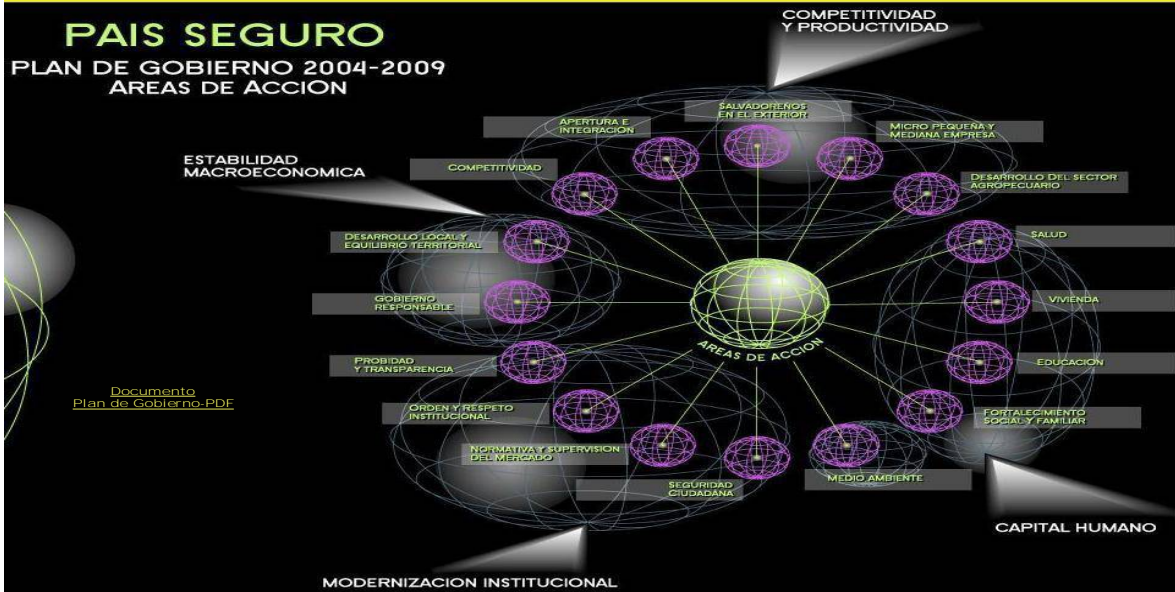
PAIS SEGURO
PLAN DE GOBIERNO 2004-2009
AREAS DE ACCION

COMPETITIVIDAD Y PRODUCTIVIDAD

ESTABILIDAD MACROECONOMICA

SALVADOREÑOS EN EL EXTERIOR

APERTURA E INTEGRACION

MICRO PEQUEÑA Y MEDIANA EMPRESA

COMPETITIVIDAD

DESARROLLO DEL SECTOR AGROPECUARIO

DESARROLLO LOCAL Y EQUILIBRIO TERRITORIAL

SALUD

GOBIERNO RESPONSABLE

VIVIENDA

AREAS DE ACCION

PROBIDAD Y TRANSPARENCIA

EDUCACION

Documento
Plan de Gobierno-PDF

ORDEN Y RESPETO INSTITUCIONAL

FORTALECIMIENTO SOCIAL Y FAMILIAR

NORMATIVA Y SUPERVISION DEL MERCADO

SEGURIDAD CIUDADANA

MEDIO AMBIENTE

CAPITAL HUMANO

MODERNIZACION INSTITUCIONAL